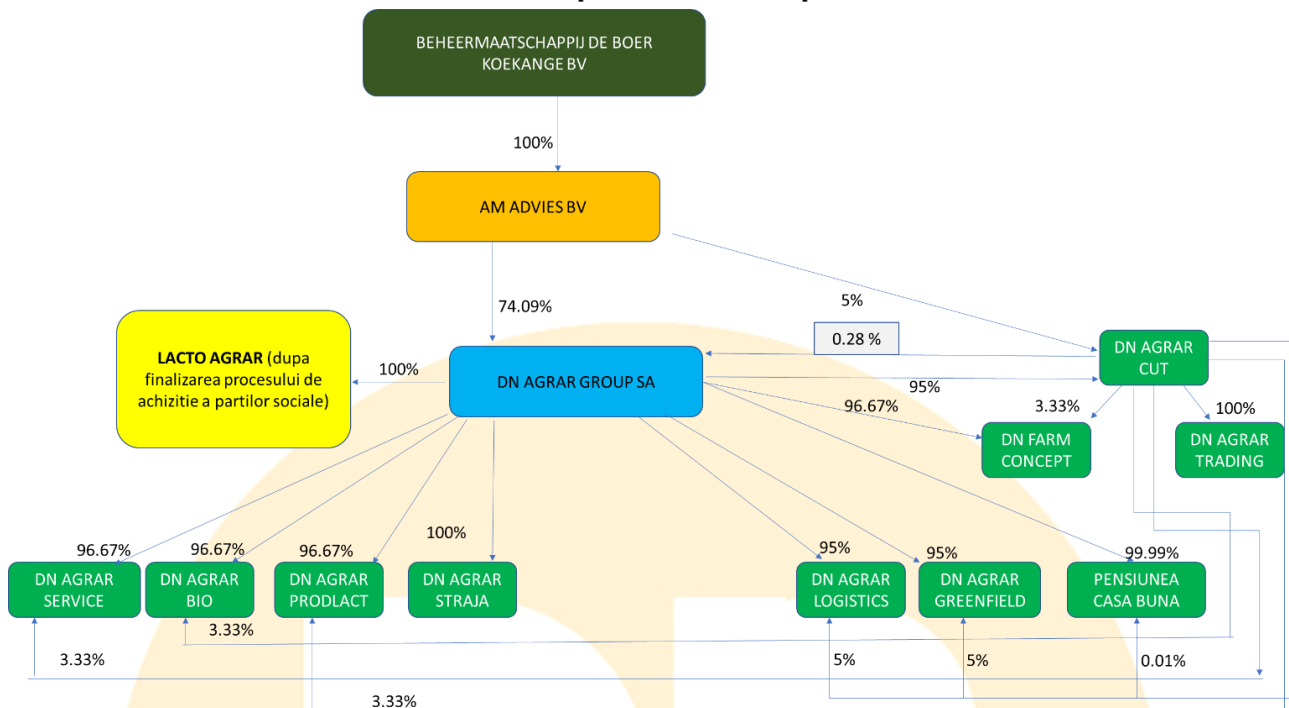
BEHEERMAATSCHAPPIJ DE BOER KOEKANGE BV

100%

AM ADVIES BV

74.09%

5%

0.28 %

LACTO AGRAR (dupa finalizarea procesului de achizitie a partilor sociale)

100%

DN AGRAR GROUP SA

DN AGRAR CUT

95%

96.67%

3.33%

100%

DN FARM CONCEPT

DN AGRAR TRADING

96.67%

96.67%

96.67%

100%

95%

95%

99.99%

DN AGRAR SERVICE

DN AGRAR BIO

DN AGRAR PRODLACT

DN AGRAR STRAJA

DN AGRAR LOGISTICS

DN AGRAR GREENFIELD

PENSIUNEA CASA BUNA

3.33%

3.33%

5%

5%

0.01%

3.33%